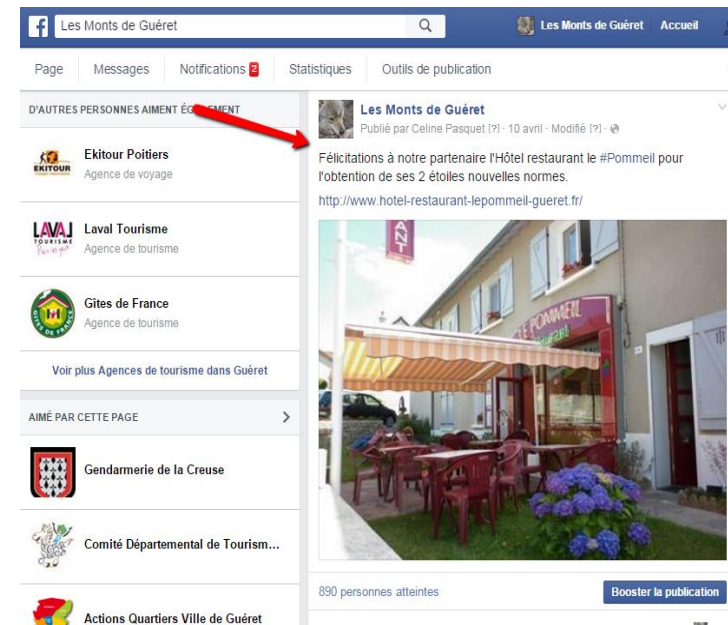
Les Monts de Guéret

Les Monts de Guéret Accueil

Page Messages Notifications 2 Statistiques Outils de publication

D'AUTRES PERSONNES AIMENT ÉG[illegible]EMENT

EKITOUR

Ekitour Poitiers
Agence de voyage

LAVAL TOURISME

Laval Tourisme
Agence de tourisme

GITES DE FRANCE

Gites de France
Agence de tourisme

Voir plus Agences de tourisme dans Guéret

AIMÉ PAR CETTE PAGE

Gendarmerie de la Creuse

Comité Départemental de Tourism...

Actions Quartiers Ville de Guéret

Les Monts de Guéret
Publié par Celine Pasquet [?] · 10 avril · Modifié [?] ·

Félicitations à notre partenaire l'Hôtel restaurant le #Pommeil pour l'obtention de ses 2 étoiles nouvelles normes.

http://www.hotel-restaurant-lepommeil-gueret.fr/

LE POMMEIL

890 personnes atteintes

Booster la publication